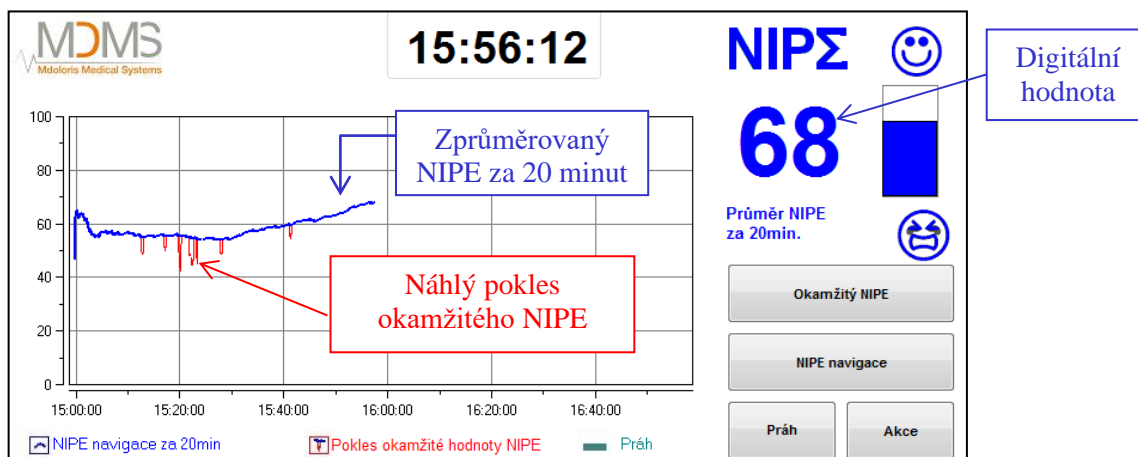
MDMS
Mdoloris Medical Systems

15:56:12

NIPΣ

Digitální hodnota

68

Průměr NIPE za 20min.

Zprůměrovaný NIPE za 20 minut

Náhlý pokles okamžitého NIPE

100
80
60
40
20
0

15:00:00
15:20:00
15:40:00
16:00:00
16:20:00
16:40:00

Okamžitý NIPE

NIPE navigace

Práh

Akce

NIPE navigace za 20min

Pokles okamžité hodnoty NIPE

Práh